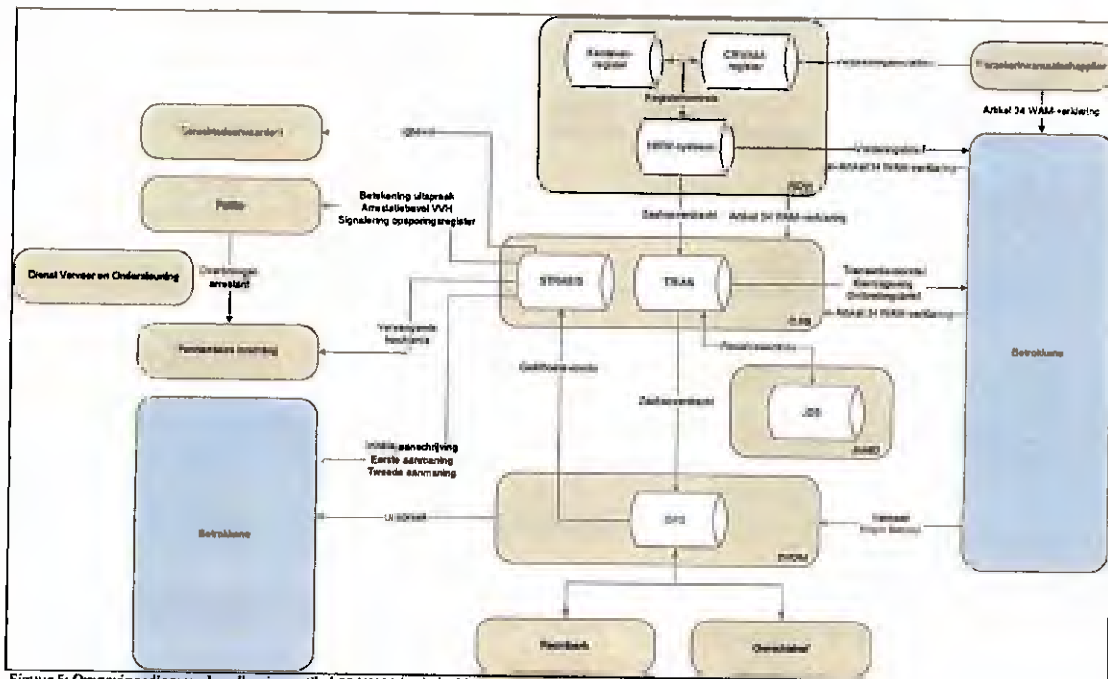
Kenteken-register

CRWAM register

Registratiedata

Verzekeringsmaatschappijen

Verzekeringsmaatschappijen

Artikel 34 WAM-verklaring

Gerechtsdeurwaarder

Uitbesteding

WPW-systeem

Verklaringsbrief

Artikel 34 WAM-verklaring

RDW

Politie

Betekening uitspraak
Arrestatiebevel VVH
Signalering opsporingsregister

Zaakoverdracht

Artikel 34 WAM-verklaring

Dienst Vervoer en Ondersteuning

Overbrengen arrestant

STRAKS

TRAS

Transactievoorstel
Beschikking
Ontvangsbevestiging

Artikel 34 WAM-verklaring

CJIB

Penitentiaire inrichting

Verlengde hechtenis

Betrokkene

Gelijkstellende

Zaakoverdracht

JDS

Betrokkene

Initiële aanschrijving
Eerste aanmaning
Tweede aanmaning

Uitspraak

GIS

Beroep
Ingediend beroep

Rechtbank

Gerechtshof

Figuur 5: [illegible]